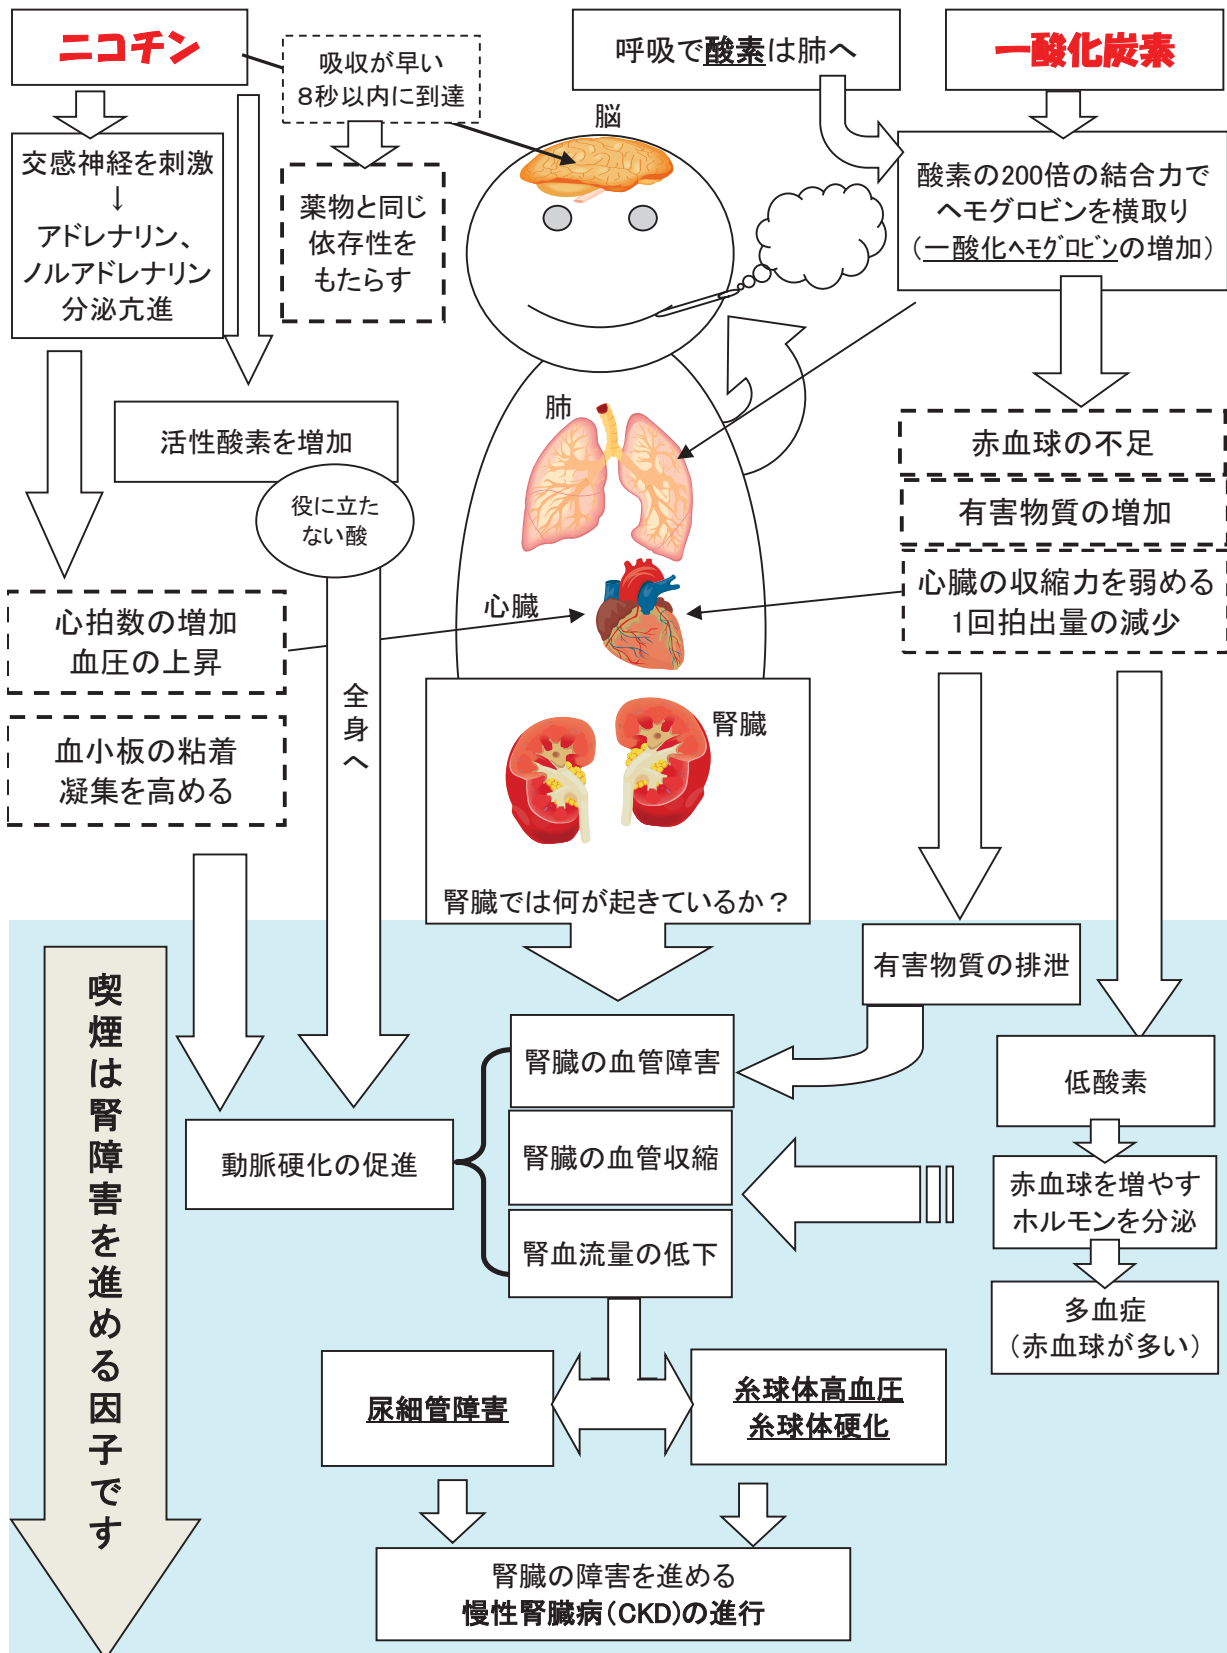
ニコチン

吸収が早い
8秒以内に到達

呼吸で酸素は肺へ

一酸化炭素

交感神経を刺激
↓
アドレナリン、
ノルアドレナリン
分泌亢進

薬物と同じ
依存性を
もたらす

脳

酸素の200倍の結合力で
ヘモグロビンを横取り
（一酸化ヘモグロビンの増加）

活性酸素を増加

役に立たない酸

肺

赤血球の不足

有害物質の増加

心臓の収縮力を弱める
1回拍出量の減少

心拍数の増加
血圧の上昇

心臓

全身へ

血小板の粘着
凝集を高める

腎臓

腎臓では何が起きているか？

有害物質の排泄

喫煙は腎障害を進める因子です

腎臓の血管障害

低酸素

動脈硬化の促進

腎臓の血管収縮

赤血球を増やす
ホルモンを分泌

腎血流量の低下

多血症
（赤血球が多い）

尿細管障害

糸球体高血圧
糸球体硬化

腎臓の障害を進める
慢性腎臓病（CKD）の進行